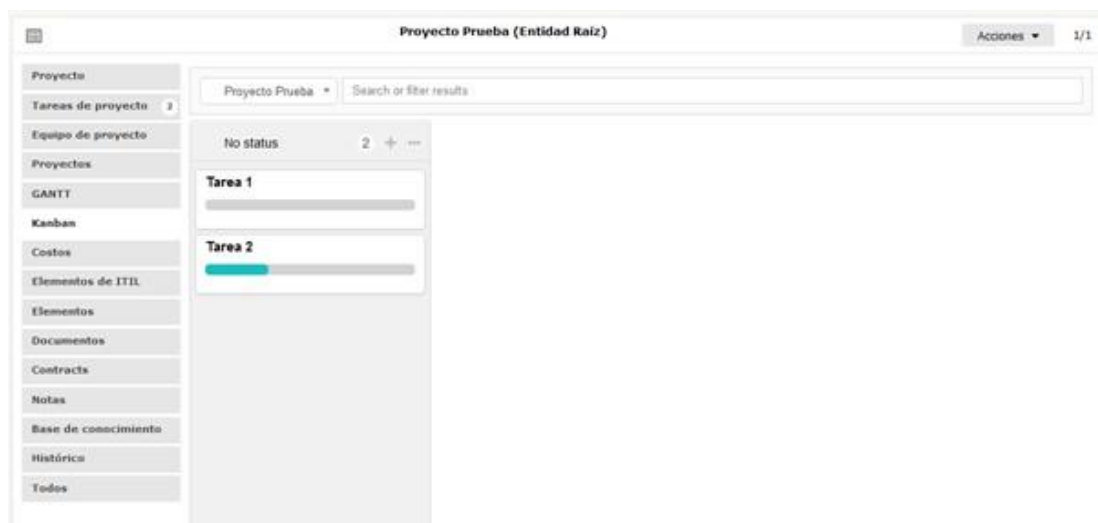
Proyecto Prueba (Entidad Raíz)

Acciones ▾

1/1

Proyecto

Tareas de proyecto 2

Equipo de proyecto

Proyectos

GANTT

Kanban

Costos

Elementos de ITIL

Elementos

Documentos

Contracts

Notas

Base de conocimiento

Histórico

Todos

Proyecto Prueba ▾

Search or filter results

No status

2 + ···

Tarea 1

Tarea 2